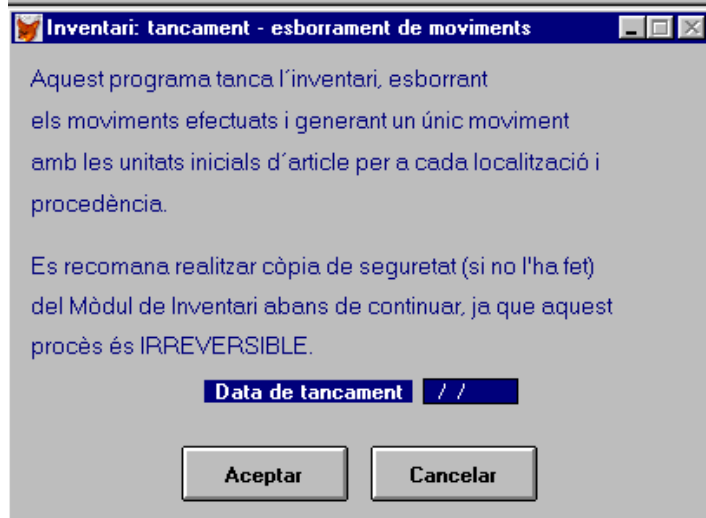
Inventari: tancament - esborrament de moviments

Aquest programa tanca l´inventari, esborrant els moviments efectuats i generant un únic moviment amb les unitats inicials d´article per a cada localització i procedència.

Es recomana realitzar còpia de seguretat (si no l'ha fet) del Mòdul de Inventari abans de continuar, ja que aquest procès és IRREVERSIBLE.

Data de tancament / /

Aceptar

Cancelar